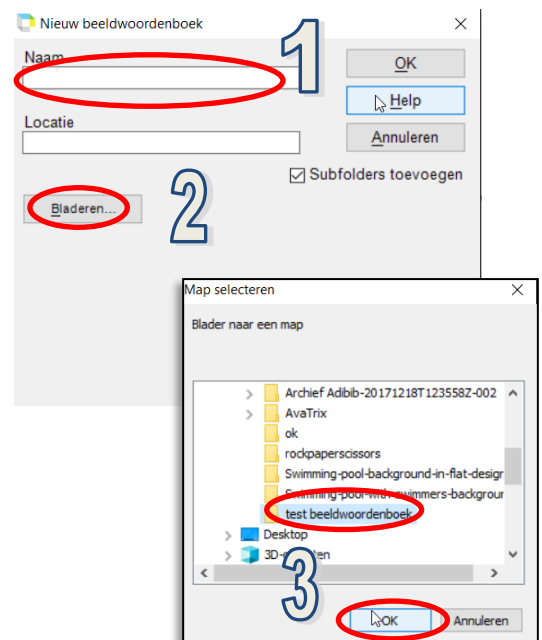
Nieuw beeldwoordenboek
×
Naam
1
OK
Help
Locatie
Annuleren
☑ Subfolders toevoegen
Bladeren...
2
Map selecteren
×
Blader naar een map
Archief Adibib-20171218T123558Z-002
AvaTrix
ok
rockpaperscissors
Swimming-pool-background-in-flat-design
Swimming-pool-with-swimmers-backgrou
test beeldwoordenboek
Desktop
3D-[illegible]
3
OK
Annuleren